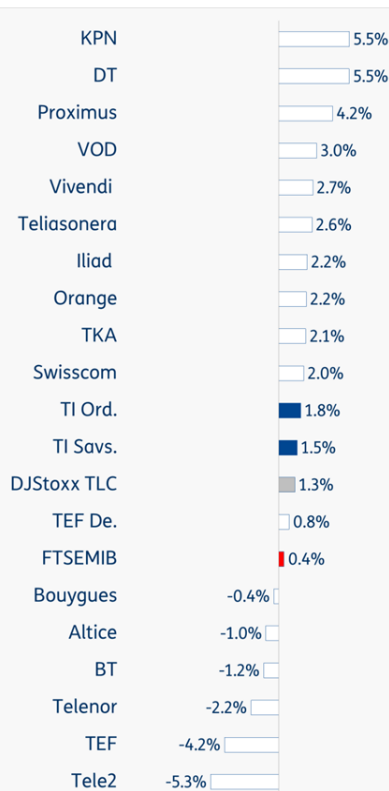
| | |
|---|---|
| KPN | 5.5% |
| DT | 5.5% |
| Proximus | 4.2% |
| VOD | 3.0% |
| Vivendi | 2.7% |
| Teliasonera | 2.6% |
| Iliad | 2.2% |
| Orange | 2.2% |
| TKA | 2.1% |
| Swisscom | 2.0% |
| TI Ord. | 1.8% |
| TI Savs. | 1.5% |
| DJStoxx TLC | 1.3% |
| TEF De. | 0.8% |
| FTSEMIB | 0.4% |
| Bouygues | -0.4% |
| Altice | -1.0% |
| BT | -1.2% |
| Telenor | -2.2% |
| TEF | -4.2% |
| Tele2 | -5.3% |